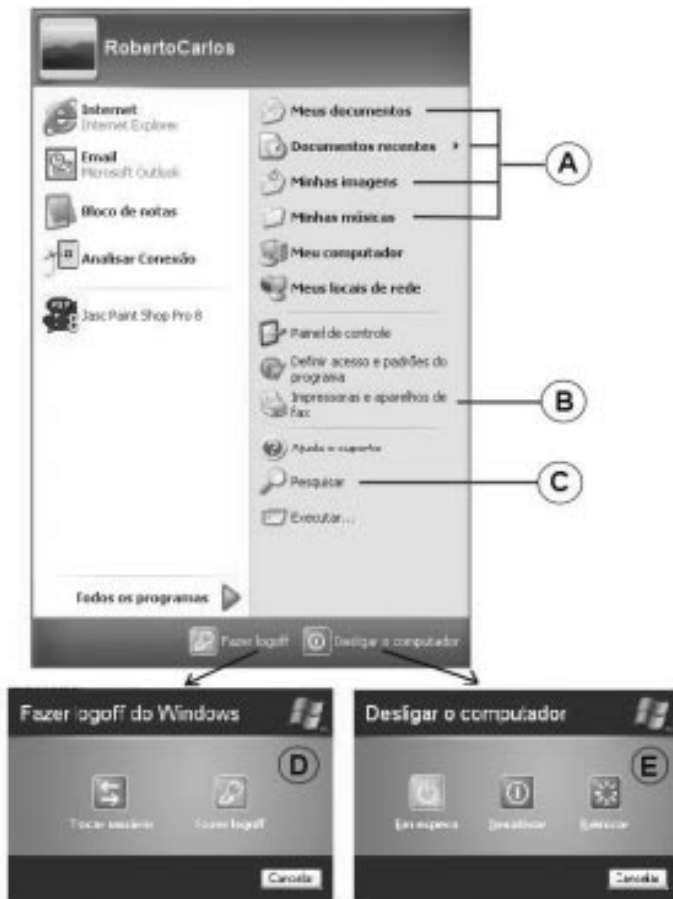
RobertoCarlos

Internet
Internet Explorer

Email
Microsoft Outlook

Bloco de notas

Analisar Conexão

Jasc Paint Shop Pro 8

Todos os programas

Meus documentos

Documentos recentes

Minhas imagens

Minhas músicas

A

Meu computador

Meus locais de rede

Painel de controle

Definir acesso e padrões do programa

Impressoras e aparelhos de fax

B

Ajuda e suporte

Pesquisar

C

Executar...

Fazer logoff

Desligar o computador

Fazer logoff do Windows

D

Trocar usuário

Fazer logoff

Cancelar

Desligar o computador

E

Em espera

Desativar

Reiniciar

Cancelar